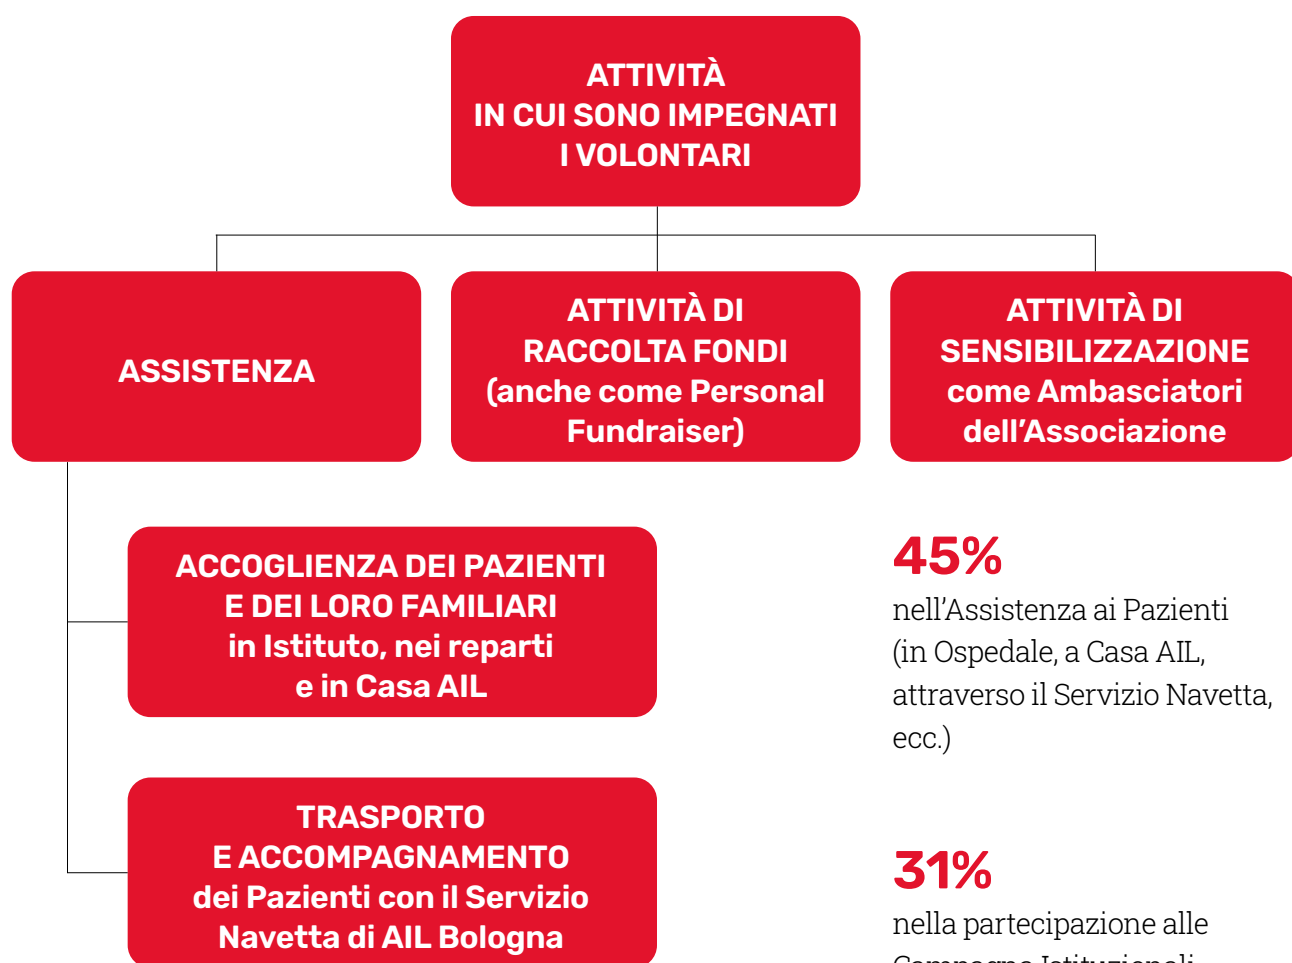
ATTIVITÀ
IN CUI SONO IMPEGNATI
I VOLONTARI

ASSISTENZA

ATTIVITÀ DI
RACCOLTA FONDI
(anche come Personal Fundraiser)

ATTIVITÀ DI
SENSIBILIZZAZIONE
come Ambasciatori dell'Associazione

ACCOGLIENZA DEI PAZIENTI
E DEI LORO FAMILIARI
in Istituto, nei reparti
e in Casa AIL

TRASPORTO
E ACCOMPAGNAMENTO
dei Pazienti con il Servizio
Navetta di AIL Bologna

45%
nell'Assistenza ai Pazienti (in Ospedale, a Casa AIL, attraverso il Servizio Navetta, ecc.)

31%
nella partecipazione alle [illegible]